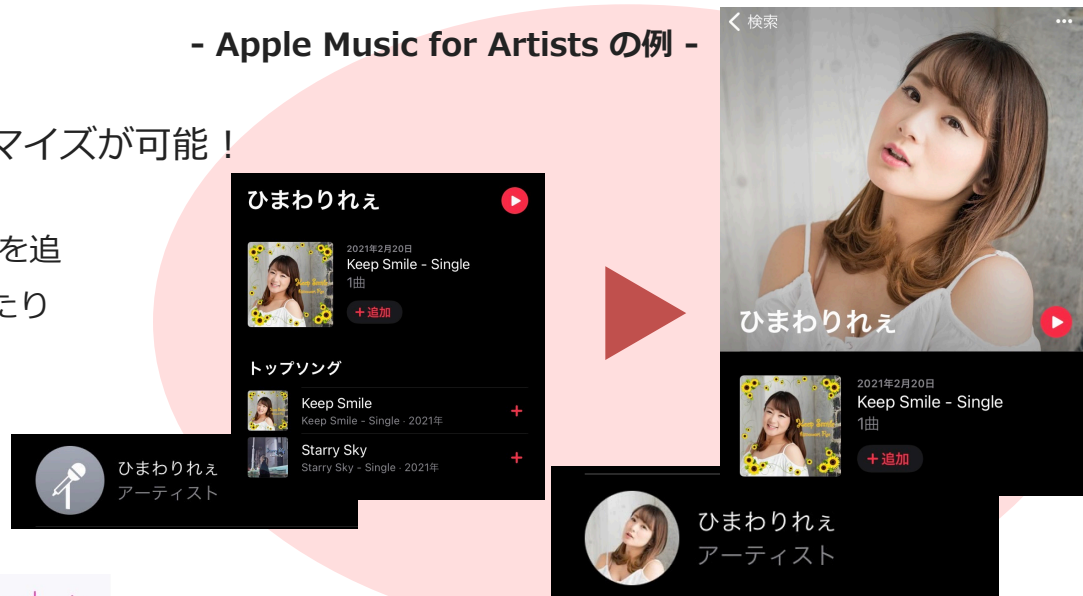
- Apple Music for Artists の例 -

マイズが可能！

を追
たり

ひまわりれぇ

2021年2月20日
Keep Smile - Single
1曲
+ 追加

トップソング

Keep Smile
Keep Smile - Single · 2021年
+

Starry Sky
Starry Sky - Single · 2021年
+

ひまわりれぇ
アーティスト

検索

ひまわりれぇ

2021年2月20日
Keep Smile - Single
1曲
+ 追加

ひまわりれぇ
アーティスト